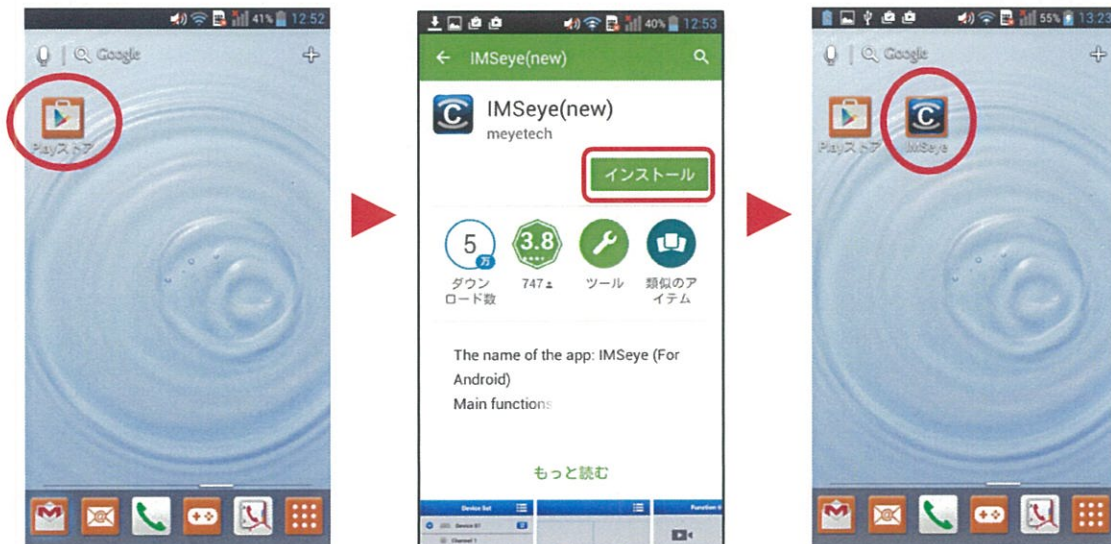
41% 12:52

Google

Playストア

40% 12:53

IMSeye(new)

IMSeye(new)
meyetech

インストール

5 万
ダウンロード数

3.8
747

ツール

類似のアイテム

The name of the app: IMSeye (For Android)
Main functions

もっと読む

Device list

Device 01

Channel 1

Function

55% 13:23

Google

Playストア

IMSeye